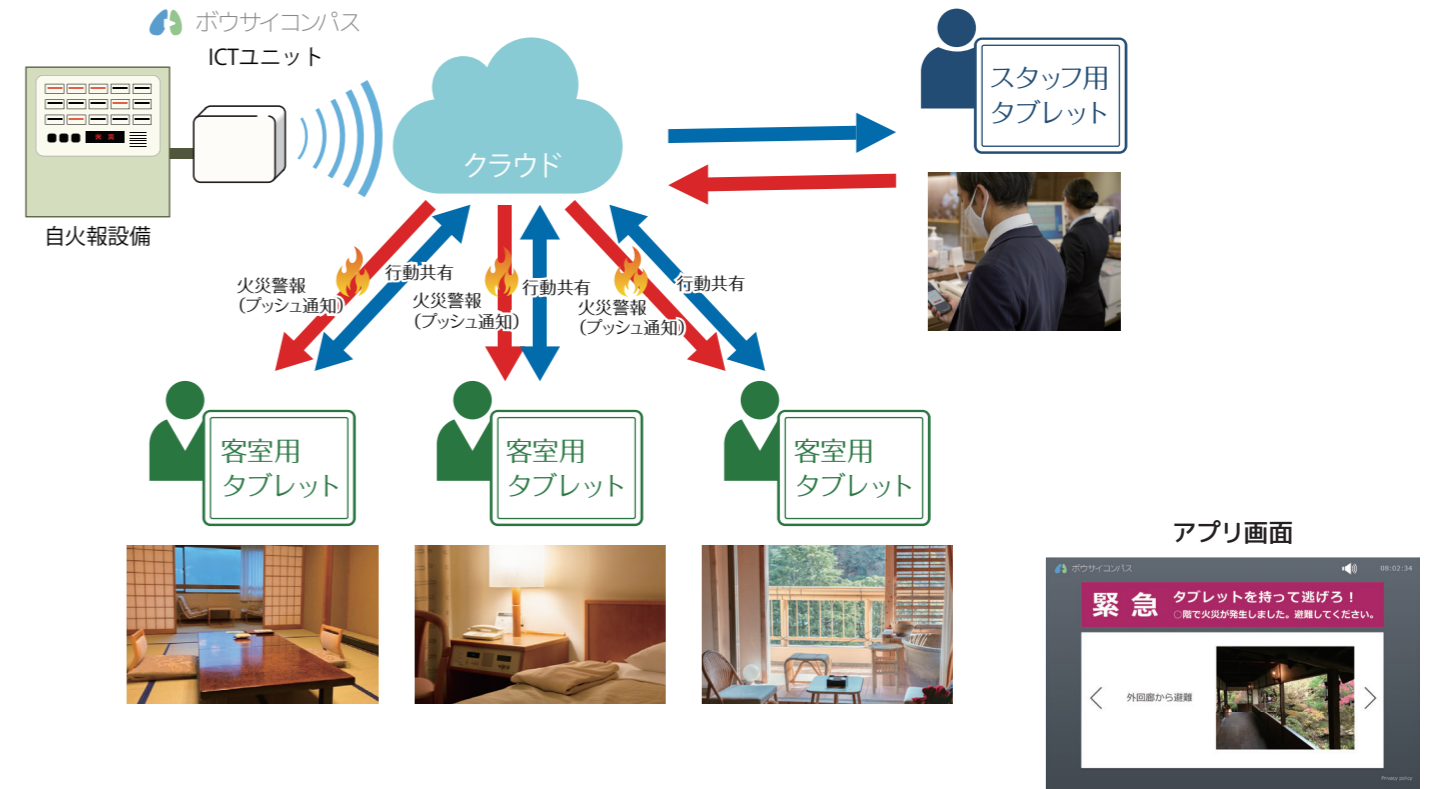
ボウサイコンパス
ICTユニット

自火報設備

クラウド

スタッフ用
タブレット

火災警報
（プッシュ通知）

行動共有

火災警報
（プッシュ通知）

行動共有

火災警報
（プッシュ通知）

行動共有

客室用
タブレット

客室用
タブレット

客室用
タブレット

アプリ画面

ボウサイコンパス 08:02:34

緊急 タブレットを持って逃げろ！
○階で火災が発生しました。避難してください。

外回廊から避難

Privacy policy